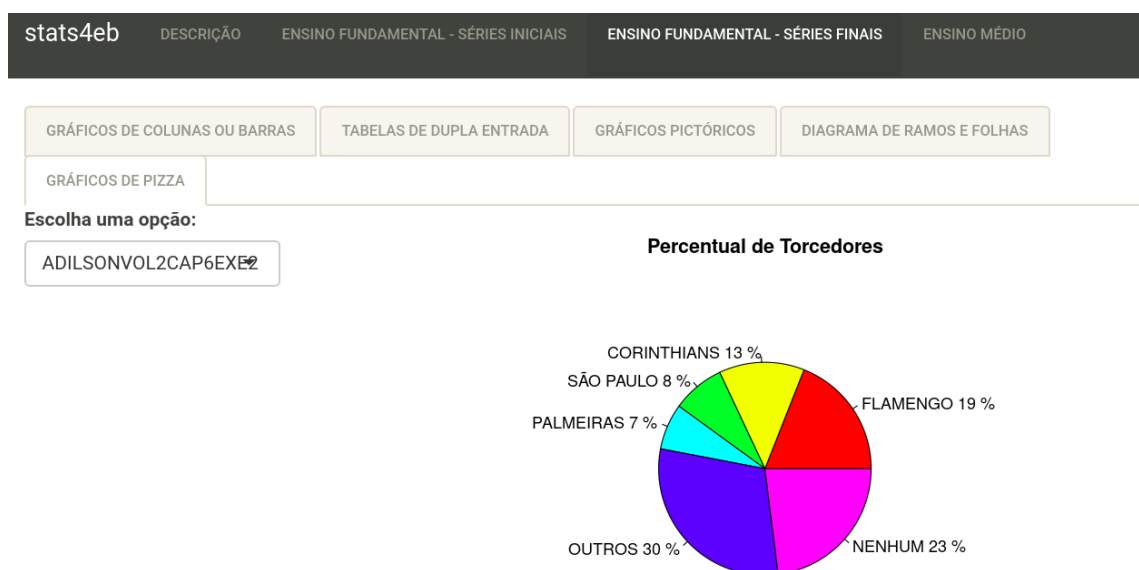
stats4eb DESCRIÇÃO ENSINO FUNDAMENTAL - SÉRIES INICIAIS ENSINO FUNDAMENTAL - SÉRIES FINAIS ENSINO MÉDIO

GRÁFICOS DE COLUNAS OU BARRAS
TABELAS DE DUPLA ENTRADA
GRÁFICOS PICTÓRICOS
DIAGRAMA DE RAMOS E FOLHAS
GRÁFICOS DE PIZZA

Escolha uma opção:
ADILSONVOL2CAP6EXE2

Percentual de Torcedores

CORINTHIANS 13 %
SÃO PAULO 8 %
FLAMENGO 19 %
PALMEIRAS 7 %
OUTROS 30 %
NENHUM 23 %